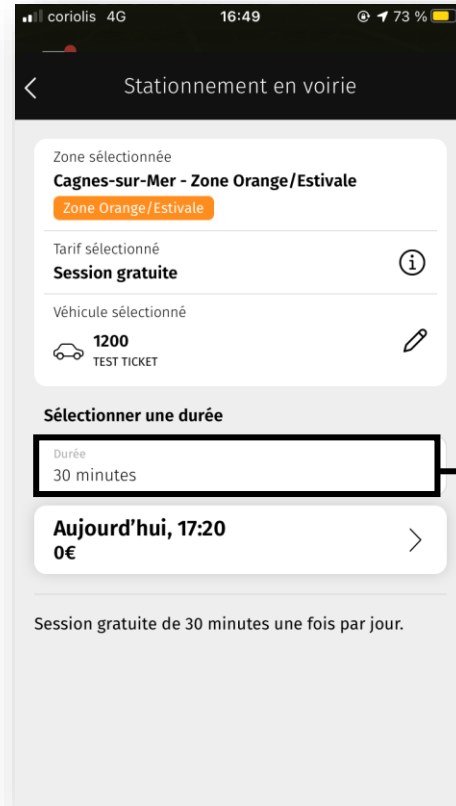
coriolis 4G
16:49
73 %

Stationnement en voirie

Zone sélectionnée
Cagnes-sur-Mer - Zone Orange/Estivale
Zone Orange/Estivale

Tarif sélectionné
Session gratuite

Véhicule sélectionné
1200
TEST TICKET

Sélectionner une durée

Durée
30 minutes

Aujourd'hui, 17:20
0€

Session gratuite de 30 minutes une fois par jour.